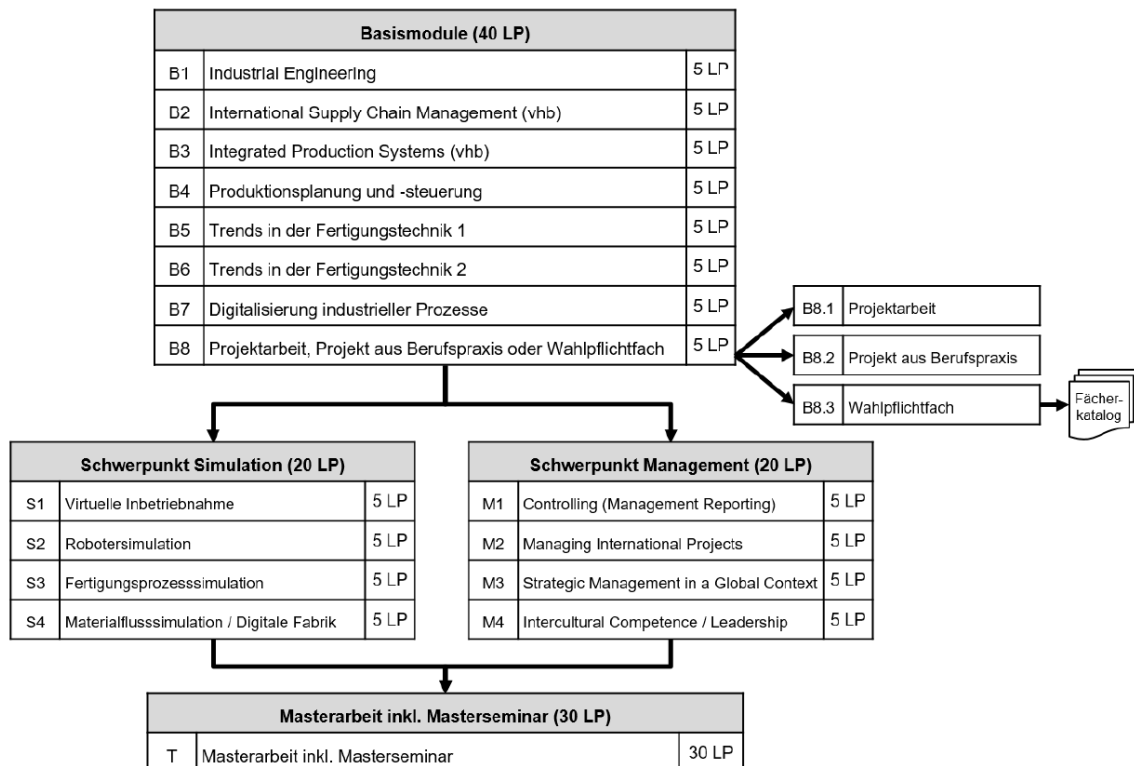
| Basismodule (40 LP) | | |
|---|---|---|
| B1 | Industrial Engineering | 5 LP |
| B2 | International Supply Chain Management (vhb) | 5 LP |
| B3 | Integrated Production Systems (vhb) | 5 LP |
| B4 | Produktionsplanung und -steuerung | 5 LP |
| B5 | Trends in der Fertigungstechnik 1 | 5 LP |
| B6 | Trends in der Fertigungstechnik 2 | 5 LP |
| B7 | Digitalisierung industrieller Prozesse | 5 LP |
| B8 | Projektarbeit, Projekt aus Berufspraxis oder Wahlpflichtfach | 5 LP |

| | |
|---|---|
| B8.1 | Projektarbeit |
| B8.2 | Projekt aus Berufspraxis |
| B8.3 | Wahlpflichtfach |

Fächerkatalog

| Schwerpunkt Simulation (20 LP) | | |
|---|---|---|
| S1 | Virtuelle Inbetriebnahme | 5 LP |
| S2 | Robotersimulation | 5 LP |
| S3 | Fertigungsprozesssimulation | 5 LP |
| S4 | Materialflusssimulation / Digitale Fabrik | 5 LP |

| Schwerpunkt Management (20 LP) | | |
|---|---|---|
| M1 | Controlling (Management Reporting) | 5 LP |
| M2 | Managing International Projects | 5 LP |
| M3 | Strategic Management in a Global Context | 5 LP |
| M4 | Intercultural Competence / Leadership | 5 LP |

| Masterarbeit inkl. Masterseminar (30 LP) | | |
|---|---|---|
| T | Masterarbeit inkl. Masterseminar | 30 LP |